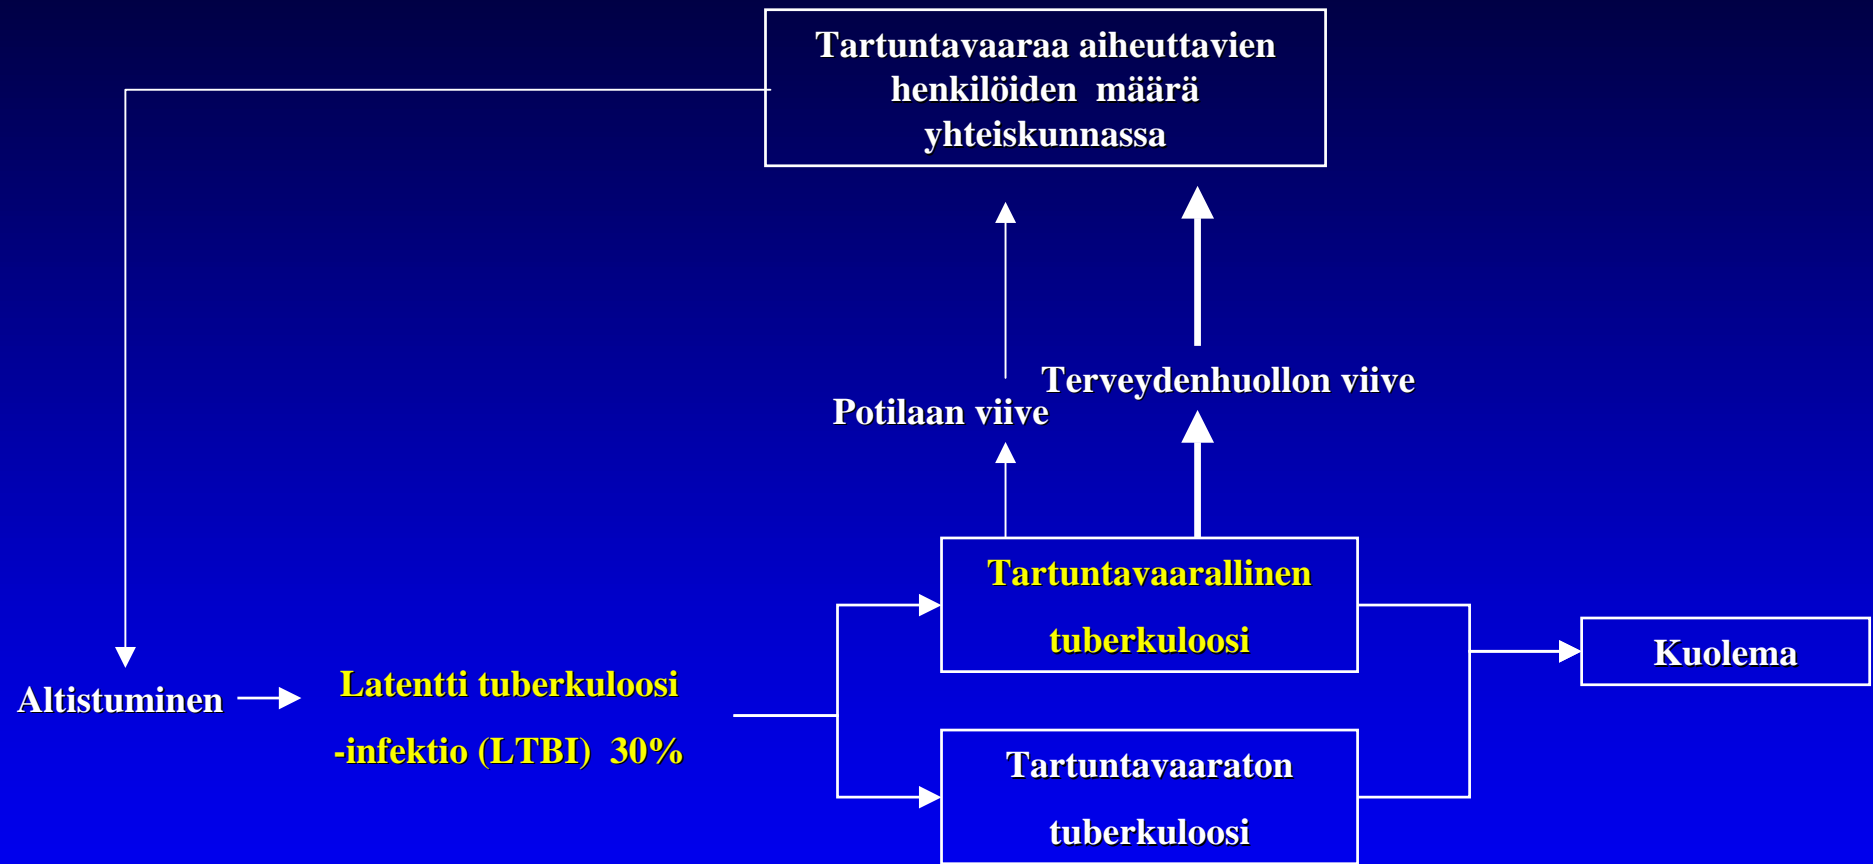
Tartuntavaaraa aiheuttavien henkilöiden määrä yhteiskunnassa

Terveydenhuollon viive

Potilaan viive

Tartuntavaarallinen tuberkuloosi

Kuolema

Altistuminen

Latentti tuberkuloosi -infektio (LTBI) 30%

Tartuntavaaraton tuberkuloosi